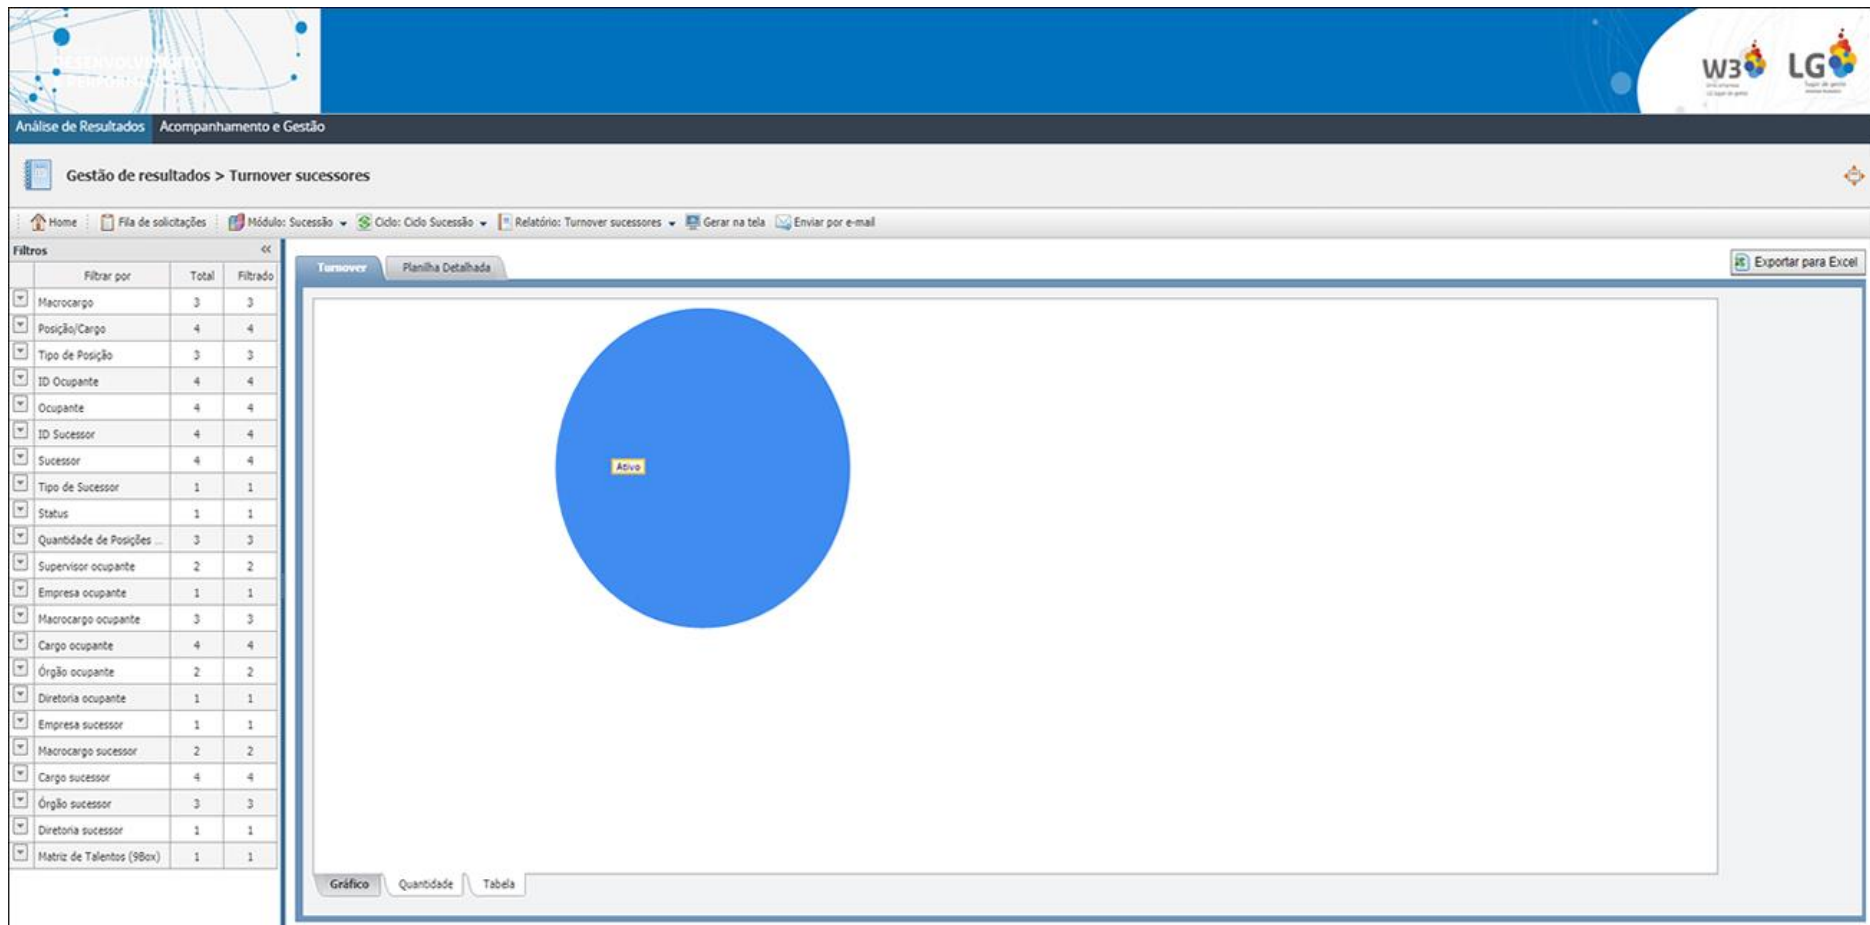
DESENVOLVIMENTO CORPORATIVO

W3 LG

Análise de Resultados Acompanhamento e Gestão

Gestão de resultados > Turnover sucessores

Home | Fila de solicitações | Módulo: Sucessão | Ciclo: Ciclo Sucessão | Relatório: Turnover sucessores | Gerar na tela | Enviar por e-mail

Filtros

| Filtrar por | Total | Filtrado |
|---|---|---|
| Macrocargo | 3 | 3 |
| Posição/Cargo | 4 | 4 |
| Tipo de Posição | 3 | 3 |
| ID Ocupante | 4 | 4 |
| Ocupante | 4 | 4 |
| ID Sucessor | 4 | 4 |
| Sucessor | 4 | 4 |
| Tipo de Sucessor | 1 | 1 |
| Status | 1 | 1 |
| Quantidade de Posições ... | 3 | 3 |
| Supervisor ocupante | 2 | 2 |
| Empresa ocupante | 1 | 1 |
| Macrocargo ocupante | 3 | 3 |
| Cargo ocupante | 4 | 4 |
| Órgão ocupante | 2 | 2 |
| Diretoria ocupante | 1 | 1 |
| Empresa sucessor | 1 | 1 |
| Macrocargo sucessor | 2 | 2 |
| Cargo sucessor | 4 | 4 |
| Órgão sucessor | 3 | 3 |
| Diretoria sucessor | 1 | 1 |
| Matriz de Talentos (9Box) | 1 | 1 |

Turnover | Planilha Detalhada

Exportar para Excel

Ativo

Gráfico | Quantidade | Tabela